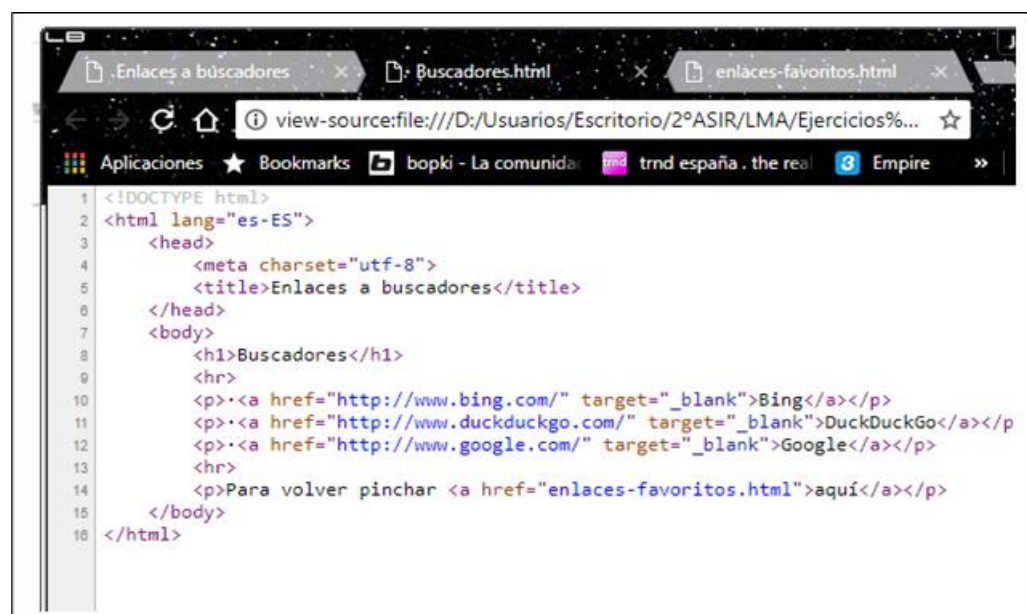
Enlaces a buscadores × Buscadores.html × enlaces-favoritos.html ×

view-source:file:///D:/Usuarios/Escritorio/2°ASIR/LMA/Ejercicios%...

Aplicaciones Bookmarks bopki - La comunidad trnd españa . the real Empire »

1 <!DOCTYPE html>
2 <html lang="es-ES">
3 <head>
4 <meta charset="utf-8">
5 <title>Enlaces a buscadores</title>
6 </head>
7 <body>
8 <h1>Buscadores</h1>
9 <hr>
10 <p> <a href="http://www.bing.com/" target="_blank">Bing</a></p>
11 <p> <a href="http://www.duckduckgo.com/" target="_blank">DuckDuckGo</a></p
12 <p> <a href="http://www.google.com/" target="_blank">Google</a></p>
13 <hr>
14 <p>Para volver pinchar <a href="enlaces-favoritos.html">aquí</a></p>
15 </body>
16 </html>